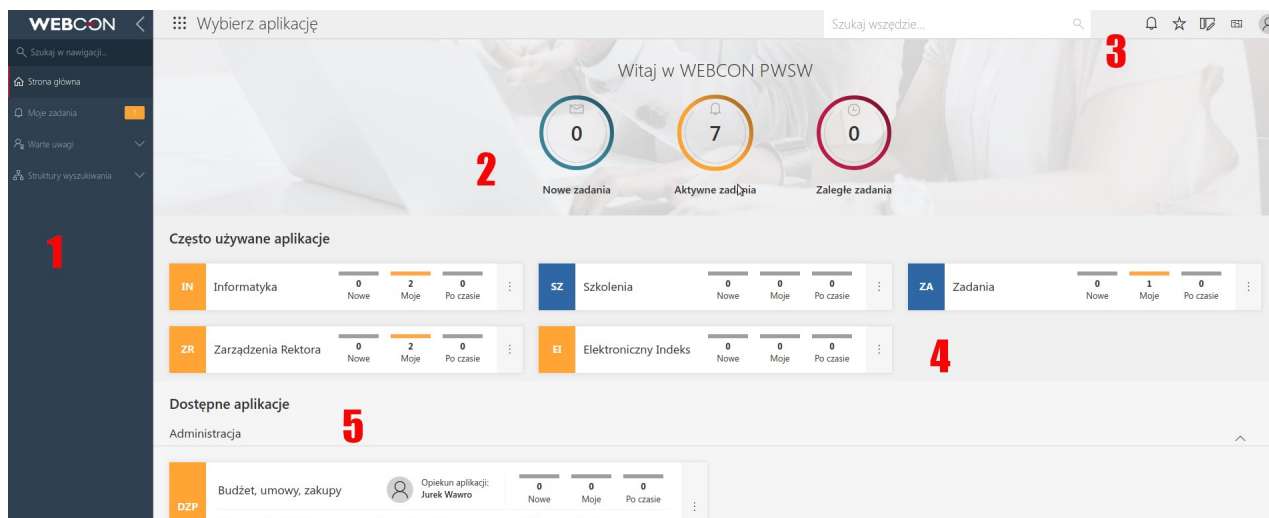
WEBCON

Szukaj w nawigacji...

Strona główna

Moje zadania 1

Warte uwagi

Struktury wyszukiwania

1

Wybierz aplikację

Szukaj wszędzie...

3

Witaj w WEBCON PWSW

0
Nowe zadania

7
Aktywne zadania

0
Zaległe zadania

2

Często używane aplikacje

| | | | | |
|---|---|---|---|---|
| IN | Informatyka | 0 Nowe | 2 Moje | 0 Po czasie |
| SZ | Szkolenia | 0 Nowe | 0 Moje | 0 Po czasie |
| ZA | Zadania | 0 Nowe | 1 Moje | 0 Po czasie |
| ZR | Zarządzenia Rektora | 0 Nowe | 2 Moje | 0 Po czasie |
| EI | Elektroniczny Indeks | 0 Nowe | 0 Moje | 0 Po czasie |

4

Dostępne aplikacje

Administracja

5

DZP Budżet, umowy, zakupy

Opiekun aplikacji:
Jurek Wawro

0 Nowe
0 Moje
0 Po czasie